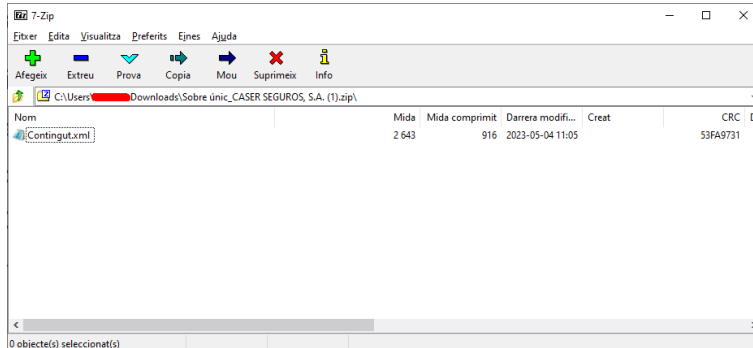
7z 7-Zip

Fitxer Edita Visualitza Preferits Eines Ajuda

Afegeix Extreu Prova Copia Mou Suprimeix Info

C:\Users\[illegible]Downloads\Sobre únic_CASER SEGUROS, S.A. (1).zip\

| Nom | Mida | Mida comprimit | Darrera modifi... | Creat | CRC | D |
|---|---|---|---|---|---|---|
| Contingut.xml | 2 643 | 916 | 2023-05-04 11:05 | | 53FA9731 | |

0 objecte(s) seleccionat(s)